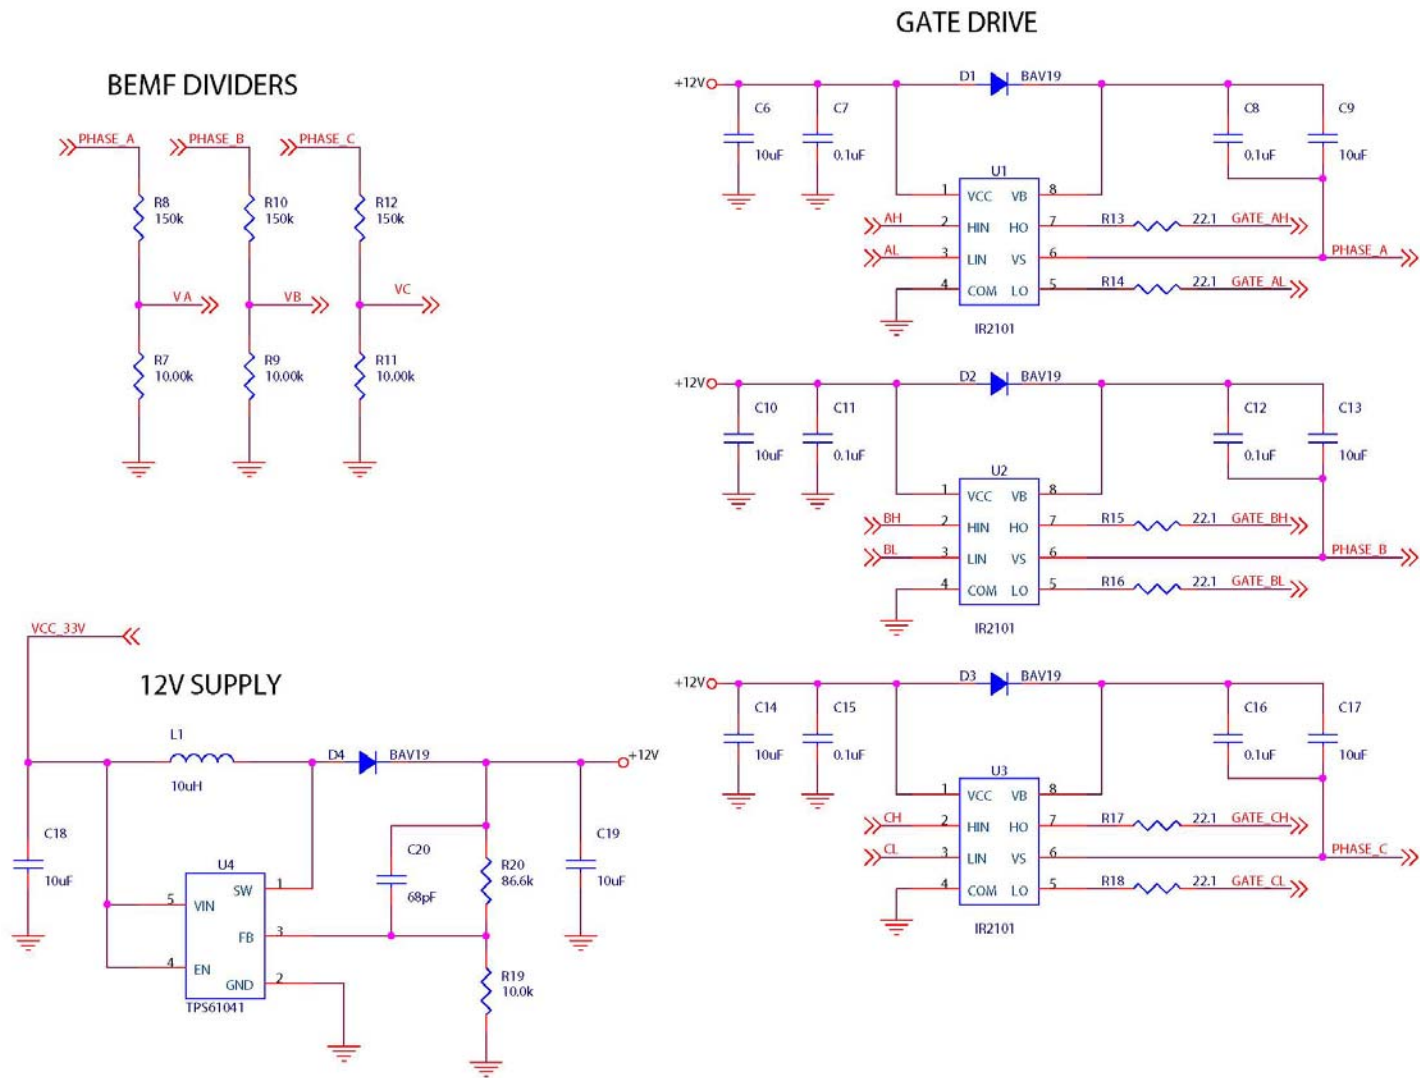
GATE DRIVE

BEMF DIVIDERS

PHASE_A
PHASE_B
PHASE_C
R8
150k
R10
150k
R12
150k
VA
VB
VC
R7
10.00k
R9
10.00k
R11
10.00k

+12V
C6
10uF
C7
0.1uF
D1
BAV19
C8
0.1uF
C9
10uF
U1
1 VCC
2 HIN
3 LIN
4 COM
VB 8
HO 7
VS 6
LO 5
IR2101
AH
AL
R13
22.1
GATE_AH
PHASE_A
R14
22.1
GATE_AL

+12V
C10
10uF
C11
0.1uF
D2
BAV19
C12
0.1uF
C13
10uF
U2
1 VCC
2 HIN
3 LIN
4 COM
VB 8
HO 7
VS 6
LO 5
IR2101
BH
BL
R15
22.1
GATE_BH
PHASE_B
R16
22.1
GATE_BL

+12V
C14
10uF
C15
0.1uF
D3
BAV19
C16
0.1uF
C17
10uF
U3
1 VCC
2 HIN
3 LIN
4 COM
VB 8
HO 7
VS 6
LO 5
IR2101
CH
CL
R17
22.1
GATE_CH
PHASE_C
R18
22.1
GATE_CL

VCC_33V

12V SUPPLY

L1
10uH
D4
BAV19
+12V
C18
10uF
U4
5 VIN
4 EN
SW 1
FB 3
GND 2
TPS61041
C20
68pF
R20
86.6k
R19
10.0k
C19
10uF